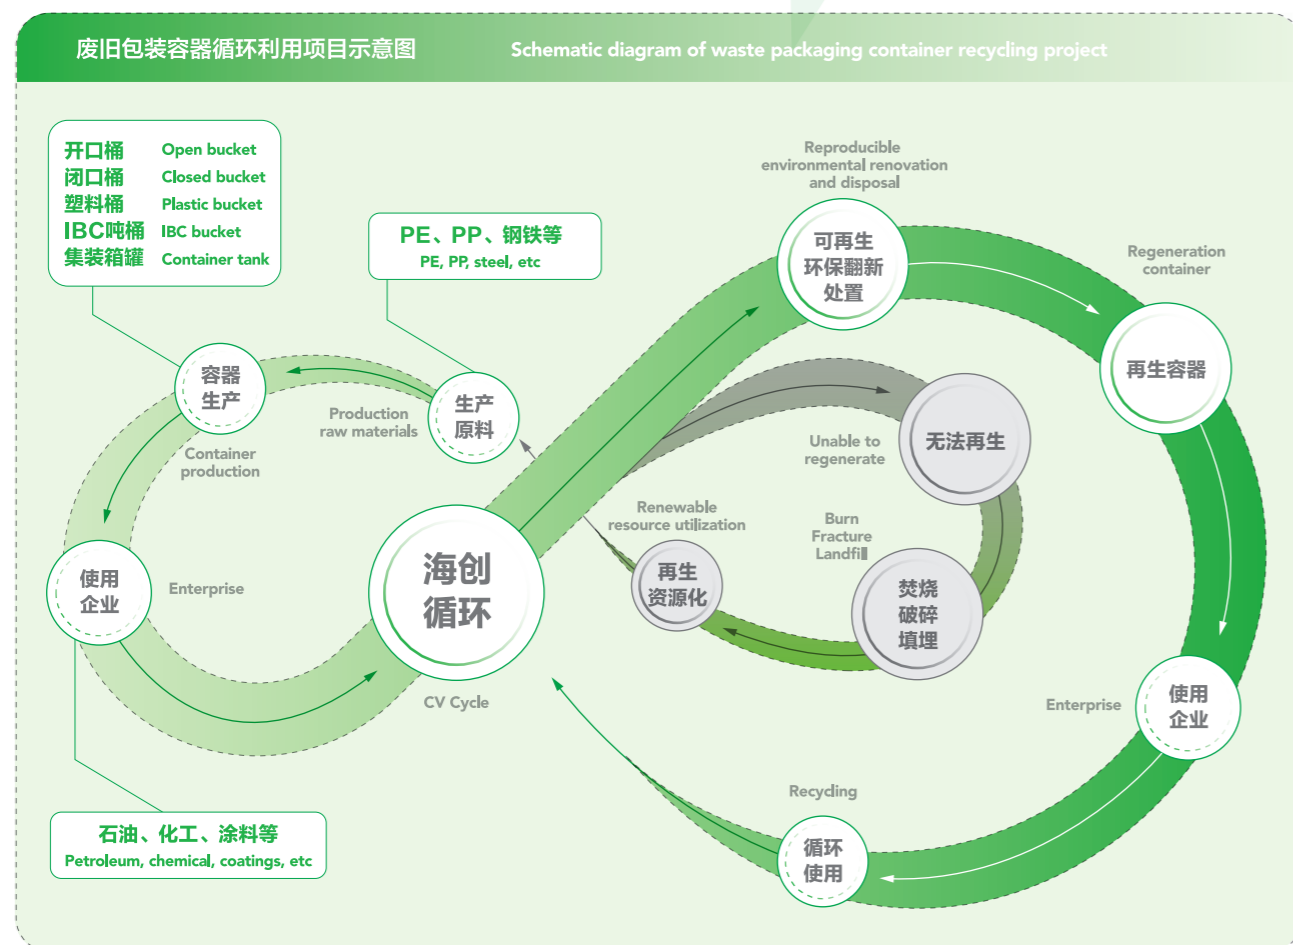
废旧包装容器循环利用项目示意图
Schematic diagram of waste packaging container recycling project

开口桶 Open bucket
闭口桶 Closed bucket
塑料桶 Plastic bucket
IBC吨桶 IBC bucket
集装箱罐 Container tank

PE、PP、钢铁等
PE, PP, steel, etc

Reproducible environmental renovation and disposal

可再生环保翻新处置

Regeneration container

再生容器

容器生产

Production raw materials

生产原料

Container production

无法再生

Unable to regenerate

Renewable resource utilization

Burn Fracture Landfill

使用企业

Enterprise

海创循环

再生资源化

焚烧破碎填埋

CV Cycle

Enterprise

使用企业

Recycling

循环使用

石油、化工、涂料等
Petroleum, chemical, coatings, etc